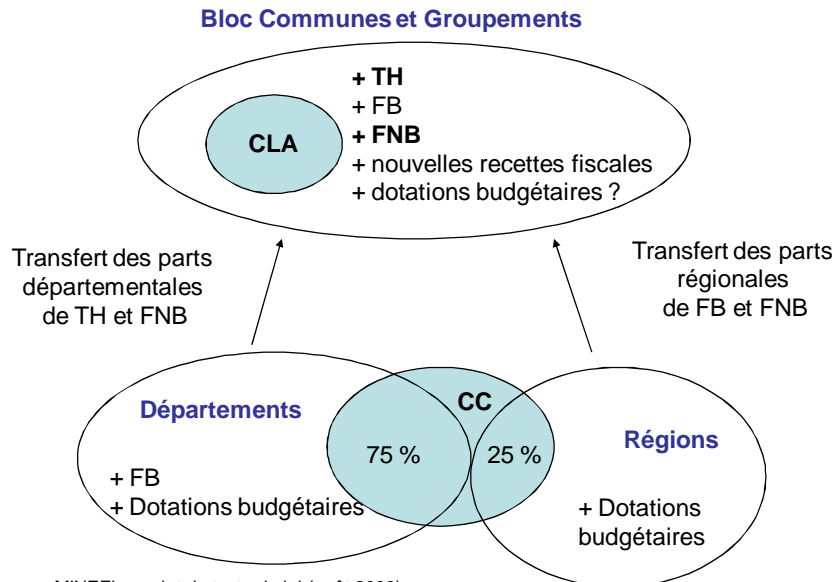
Bloc Communes et Groupements

CLA

+ TH
+ FB
+ FNB
+ nouvelles recettes fiscales
+ dotations budgétaires ?

Transfert des parts départementales de TH et FNB

Transfert des parts régionales de FB et FNB

Départements

+ FB
+ Dotations budgétaires

CC

75 %

25 %

Régions

+ Dotations budgétaires

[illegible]